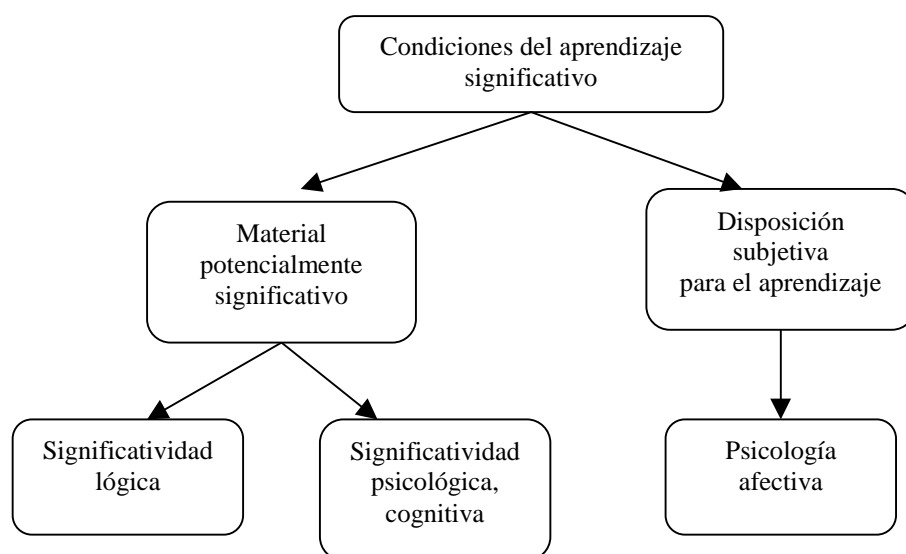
Condiciones del aprendizaje significativo

Material potencialmente significativo

Disposición subjetiva para el aprendizaje

Significatividad lógica

Significatividad psicológica, cognitiva

Psicología afectiva